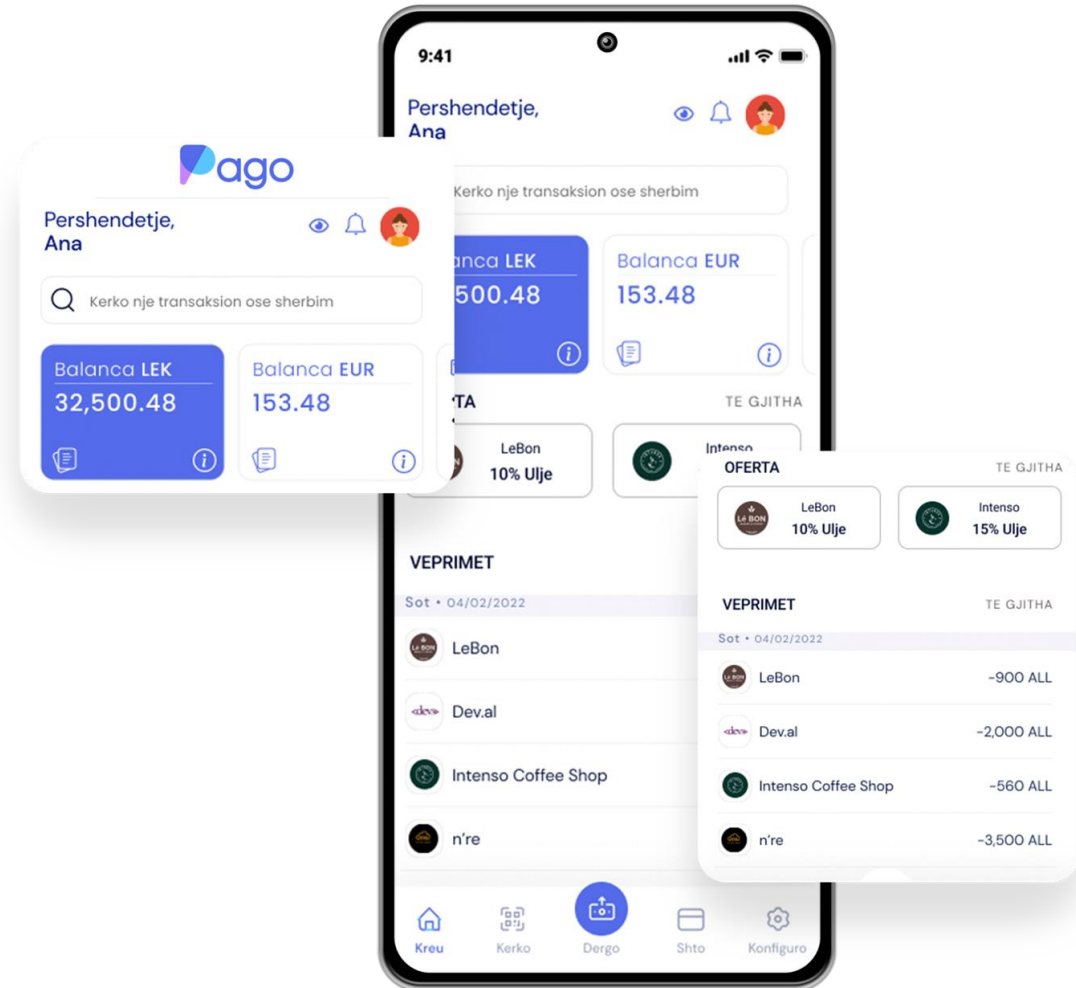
9:41

Pershendetje, Ana

Kerko nje transaksion ose sherbim

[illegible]lanca LEK
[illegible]500.48

Balanca EUR
153.48

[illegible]RTA
TE GJITHA

LeBon
10% Ulje

Intenso

Pago

Pershendetje, Ana

Kerko nje transaksion ose sherbim

Balanca LEK
32,500.48

Balanca EUR
153.48

VEPRIMET

Sot • 04/02/2022

LeBon

Dev.al

Intenso Coffee Shop

n're

Kreu
Kerko
Dergo
Shto
Konfiguro

OFERTA
TE GJITHA

LeBon
10% Ulje

Intenso
15% Ulje

VEPRIMET
TE GJITHA

Sot • 04/02/2022

LeBon -900 ALL

Dev.al -2,000 ALL

Intenso Coffee Shop -560 ALL

n're -3,500 ALL